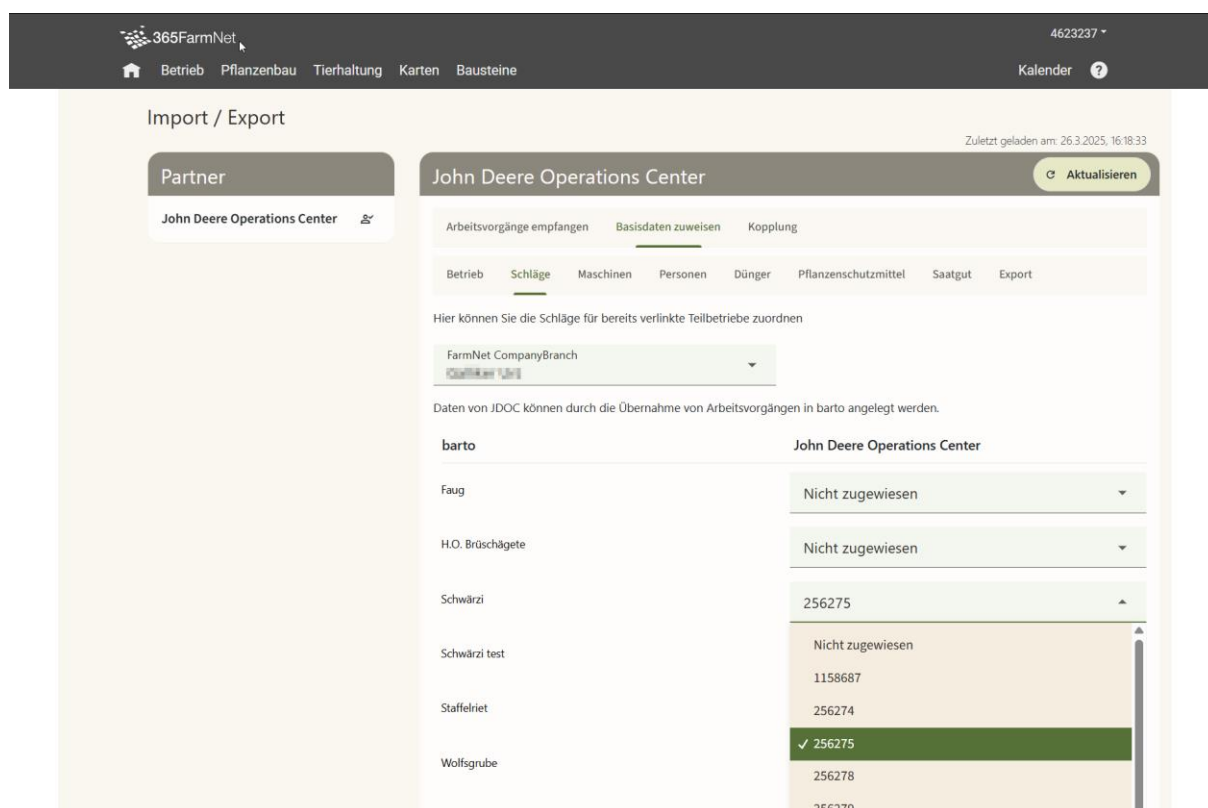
365FarmNet

4623237

Betrieb Pflanzenbau Tierhaltung Karten Bausteine

Kalender ?

Import / Export

Zuletzt geladen am: 26.3.2025, 16:18:33

Partner

John Deere Operations Center

John Deere Operations Center

Aktualisieren

Arbeitsvorgänge empfangen Basisdaten zuweisen Kopplung

Betrieb Schläge Maschinen Personen Dünger Pflanzenschutzmittel Saatgut Export

Hier können Sie die Schläge für bereits verlinkte Teilbetriebe zuordnen

FarmNet CompanyBranch
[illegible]

Daten von JDOC können durch die Übernahme von Arbeitsvorgängen in barto angelegt werden.

| barto | John Deere Operations Center |
|---|---|
| Faug | Nicht zugewiesen |
| H.O. Brüschägete | Nicht zugewiesen |
| Schwärzi | 256275 |
| Schwärzi test | |
| Staffelriet | |
| Wolfsgrube | |

Nicht zugewiesen
1158687
256274
✓ 256275
256278
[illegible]